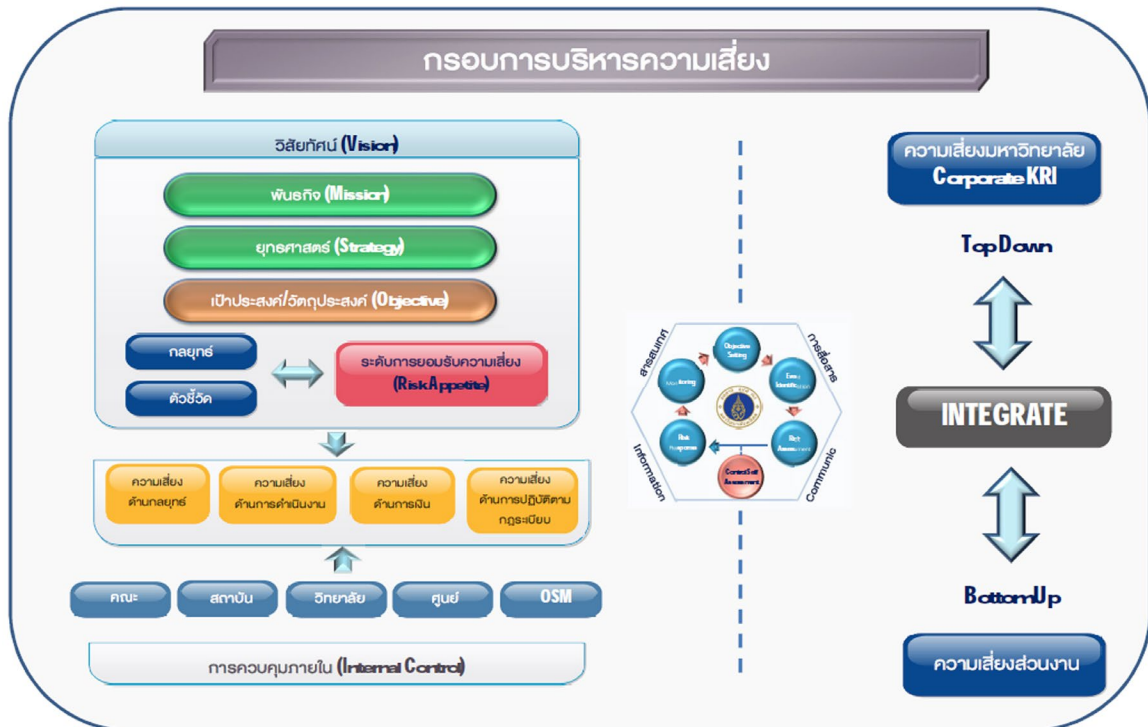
กรอบการบริหารความเสี่ยง

วิสัยทัศน์ (Vision)

พันธกิจ (Mission)

ยุทธศาสตร์ (Strategy)

เป้าประสงค์/วัตถุประสงค์ (Objective)

กลยุทธ์

ตัวชี้วัด

ระดับการยอมรับความเสี่ยง (Risk Appetite)

ความเสี่ยงด้านกลยุทธ์

ความเสี่ยงด้านการดำเนินงาน

ความเสี่ยงด้านการเงิน

ความเสี่ยงด้านการปฏิบัติตามกฎระเบียบ

คณะ

สถาบัน

วิทยาลัย

ศูนย์

OSM

การควบคุมภายใน (Internal Control)

สารสนเทศ

การสื่อสาร

Objective Setting

Event Identification

Risk Assessment

Control Self Assessment

Risk Response

Monitoring

Information

Communic

ความเสี่ยงมหาวิทยาลัย Corporate KRI

Top Down

INTEGRATE

Bottom Up

ความเสี่ยงส่วนงาน